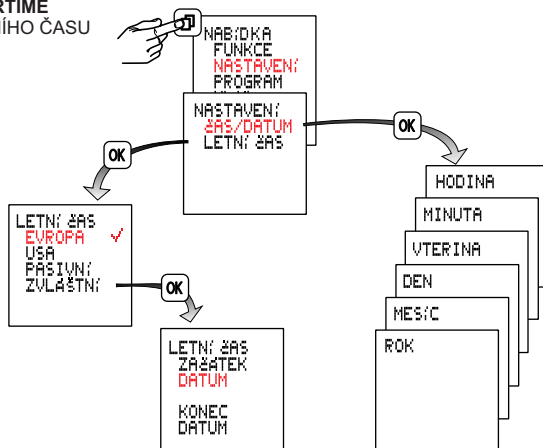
RTIME
ÍHO ČASU

NABÍDKA
FUNKCE
NASTAVENÍ
PROGRAM

NASTAVENÍ
ČAS/DATUM
LETNÍ ČAS

OK

OK

LETNÍ ČAS
EVROPA ✓
USA
PASIVNÍ
ZVLÁŠTNÍ

OK

LETNÍ ČAS
ZAČÁTEK
DATUM

KONEC
DATUM

HODINA
MINUTA
VTERINA
DEN
MĚSÍC
ROK